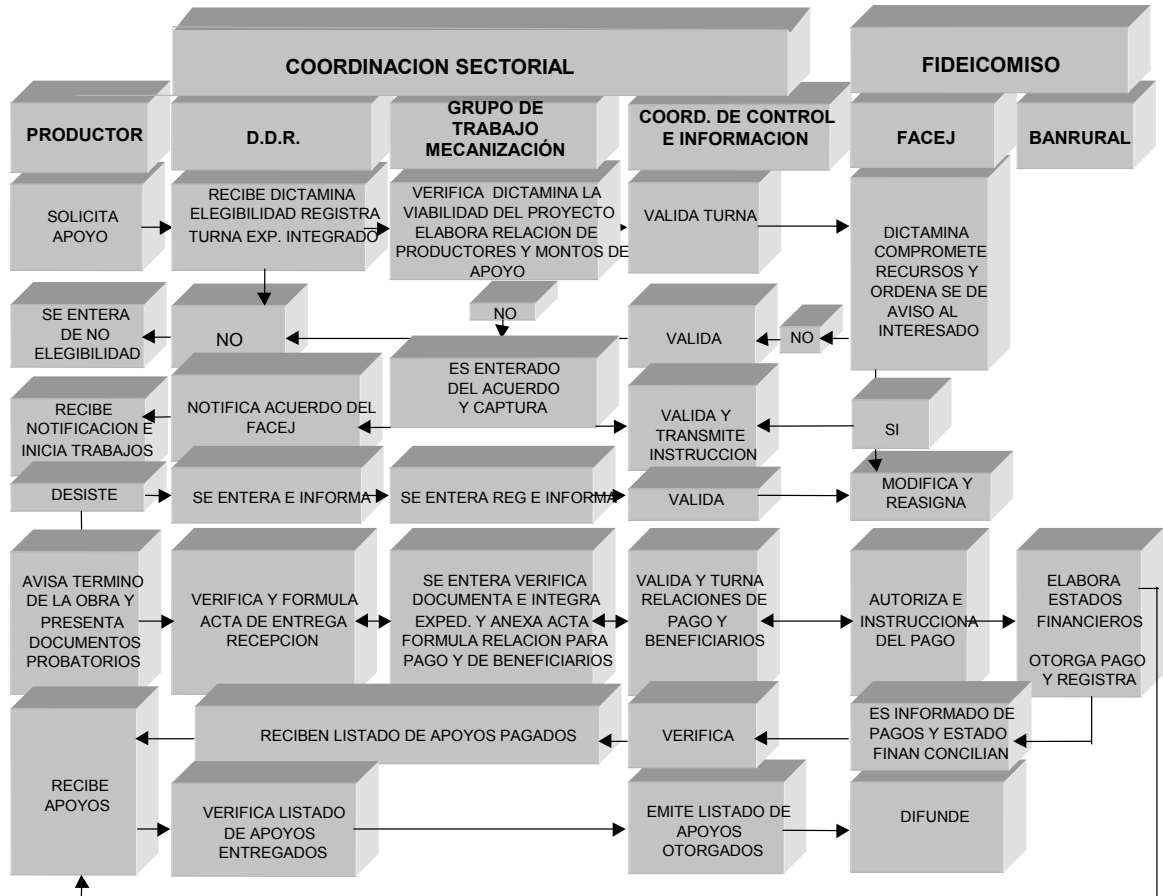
COORDINACION SECTORIAL

FIDEICOMISO

PRODUCTOR

D.D.R.

GRUPO DE TRABAJO MECANIZACIÓN

COORD. DE CONTROL E INFORMACION

FACEJ

BANRURAL

SOLICITA APOYO

RECIBE DICTAMINA ELEGIBILIDAD REGISTRA TURNA EXP. INTEGRADO

VERIFICA DICTAMINA LA VIABILIDAD DEL PROYECTO ELABORA RELACION DE PRODUCTORES Y MONTOS DE APOYO

VALIDA TURNA

DICTAMINA COMPROMETE RECURSOS Y ORDENA SE DE AVISO AL INTERESADO

NO

SE ENTERA DE NO ELEGIBILIDAD

NO

VALIDA

NO

ES ENTERADO DEL ACUERDO Y CAPTURA

RECIBE NOTIFICACION E INICIA TRABAJOS

NOTIFICA ACUERDO DEL FACEJ

VALIDA Y TRANSMITE INSTRUCCION

SI

DESISTE

SE ENTERA E INFORMA

SE ENTERA REG E INFORMA

VALIDA

MODIFICA Y REASIGNA

AVISA TERMINO DE LA OBRA Y PRESENTA DOCUMENTOS PROBATORIOS

VERIFICA Y FORMULA ACTA DE ENTREGA RECEPCION

SE ENTERA VERIFICA DOCUMENTA E INTEGRA EXPED. Y ANEXA ACTA FORMULA RELACION PARA PAGO Y DE BENEFICIARIOS

VALIDA Y TURNA RELACIONES DE PAGO Y BENEFICIARIOS

AUTORIZA E INSTRUCCIONA DEL PAGO

ELABORA ESTADOS FINANCIEROS

OTORGA PAGO Y REGISTRA

RECIBEN LISTADO DE APOYOS PAGADOS

VERIFICA

ES INFORMADO DE PAGOS Y ESTADO FINAN CONCILIAN

RECIBE APOYOS

VERIFICA LISTADO DE APOYOS ENTREGADOS

EMITE LISTADO DE APOYOS OTORGADOS

DIFUNDE